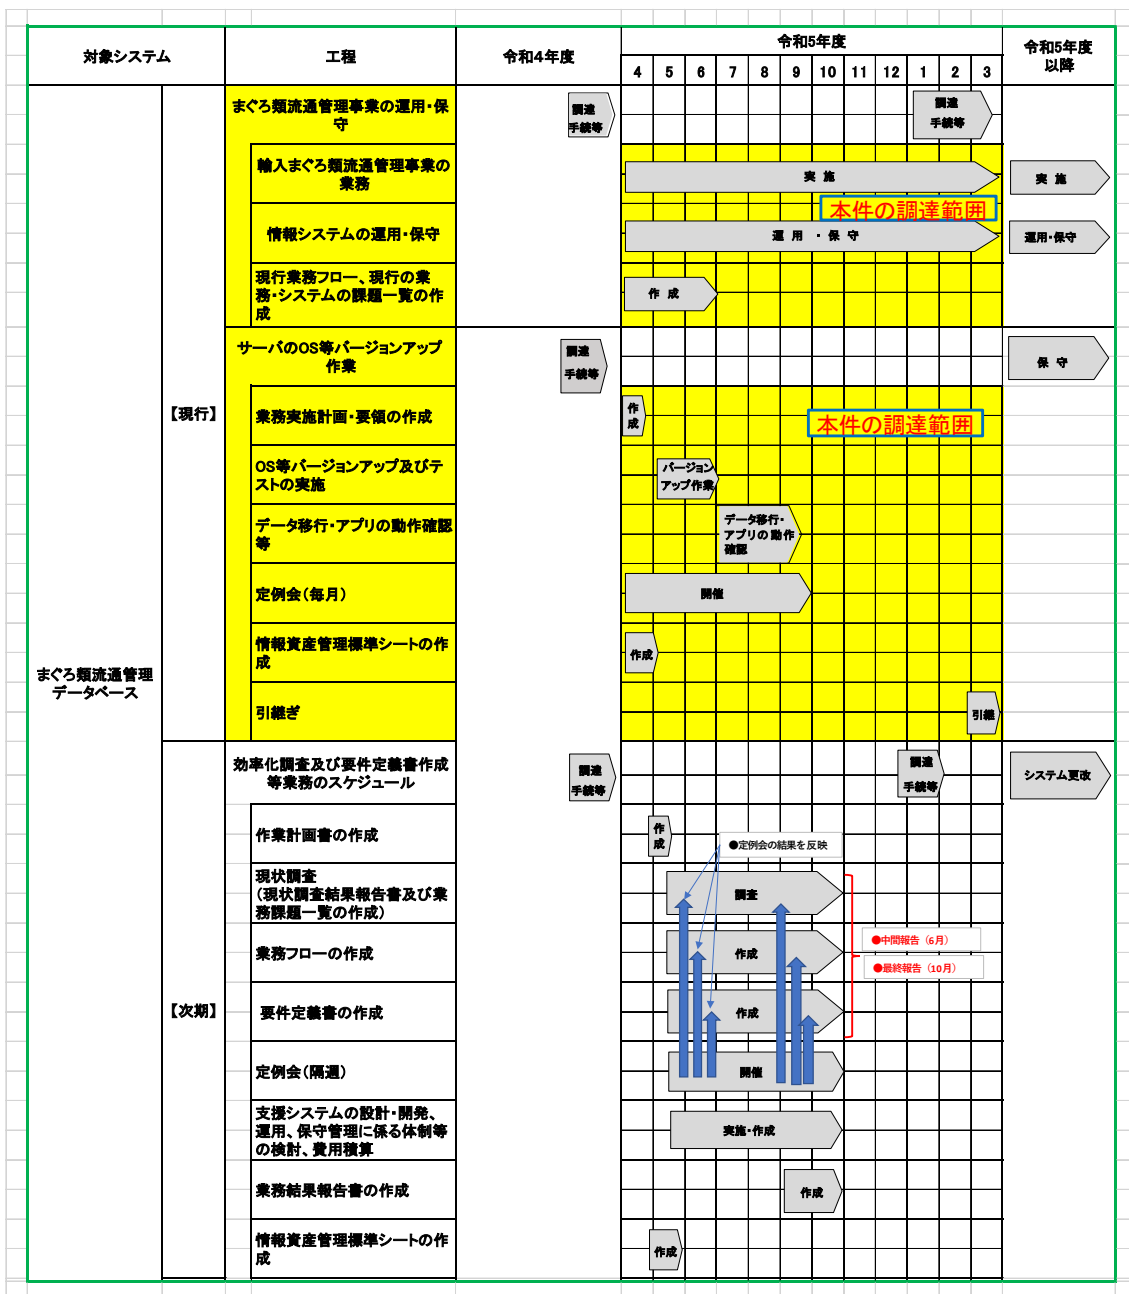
| 対象システム | | 工程 | 令和4年度 | 令和5年度 4 | 5 | 6 | 7 | 8 | 9 | 10 | 11 | 12 | 1 | 2 | 3 | 令和5年度以降 |
|---|---|---|---|---|---|---|---|---|---|---|---|---|---|---|---|---|
| まぐろ類流通管理データベース | 【現行】 | まぐろ類流通管理事業の運用・保守 | 調達手続等 | | | | | | | | | | 調達手続等 | | | |
| | | 輸入まぐろ類流通管理事業の業務 | | 実 施 | | | | | | | | | | | | 実 施 |
| | | 情報システムの運用・保守 | | 運 用 ・保 守 | | | | | | | | | | | | 運用・保守 |
| | | 現行業務フロー、現行の業務・システムの課題一覧の作成 | | 作 成 | | | | | | | | | | | | |
| | | サーバのOS等バージョンアップ作業 | 調達手続等 | | | | | | | | | | | | | 保 守 |
| | | 業務実施計画・要領の作成 | | 作成 | | | | | | | | | | | | |
| | | OS等バージョンアップ及びテストの実施 | | | バージョンアップ作業 | | | | | | | | | | | |
| | | データ移行・アプリの動作確認等 | | | | | データ移行・アプリの動作確認 | | | | | | | | | |
| | | 定例会（毎月） | | 開催 | | | | | | | | | | | | |
| | | 情報資産管理標準シートの作成 | | 作成 | | | | | | | | | | | | |
| | | 引継ぎ | | | | | | | | | | | | | 引継 | |
| | 【次期】 | 効率化調査及び要件定義書作成等業務のスケジュール | 調達手続等 | | | | | | | | | | 調達手続等 | | | システム更改 |
| | | 作業計画書の作成 | | | 作成 | | | | | | | | | | | |
| | | 現状調査（現状調査結果報告書及び業務課題一覧の作成） | | | 調査 | | | | | | | | | | | |
| | | 業務フローの作成 | | | 作成 | | | | | | | | | | | |
| | | 要件定義書の作成 | | | 作成 | | | | | | | | | | | |
| | | 定例会（隔週） | | | 開催 | | | | | | | | | | | |
| | | 支援システムの設計・開発、運用、保守管理に係る体制等の検討、費用積算 | | | 実施・作成 | | | | | | | | | | | |
| | | 業務結果報告書の作成 | | | | | | 作成 | | | | | | | | |
| | | 情報資産管理標準シートの作成 | | | 作成 | | | | | | | | | | | |

本件の調達範囲

本件の調達範囲

●定例会の結果を反映

●中間報告（6月）

●最終報告（10月）